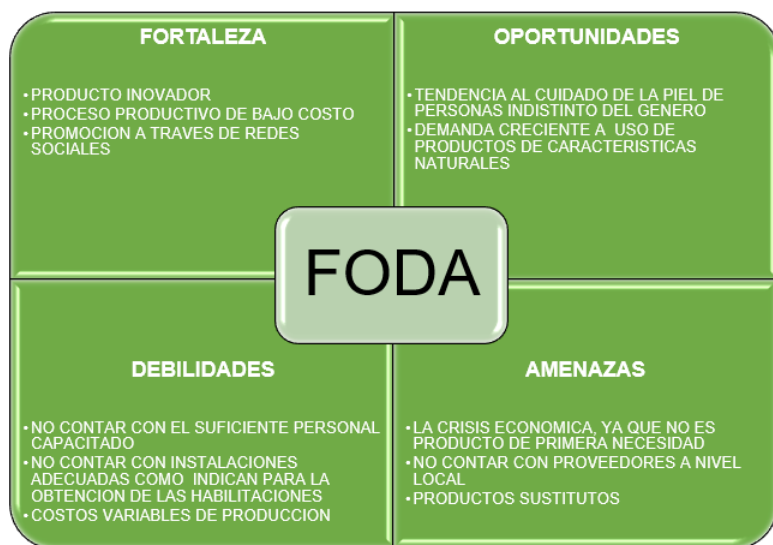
FORTALEZA

• PRODUCTO INOVADOR
• PROCESO PRODUCTIVO DE BAJO COSTO
• PROMOCION A TRAVES DE REDES SOCIALES

OPORTUNIDADES

• TENDENCIA AL CUIDADO DE LA PIEL DE PERSONAS INDISTINTO DEL GENERO
• DEMANDA CRECIENTE A USO DE PRODUCTOS DE CARACTERISTICAS NATURALES

FODA

DEBILIDADES

• NO CONTAR CON EL SUFICIENTE PERSONAL CAPACITADO
• NO CONTAR CON INSTALACIONES ADECUADAS COMO INDICAN PARA LA OBTENCION DE LAS HABILITACIONES
• COSTOS VARIABLES DE PRODUCCION

AMENAZAS

• LA CRISIS ECONOMICA, YA QUE NO ES PRODUCTO DE PRIMERA NECESIDAD
• NO CONTAR CON PROVEEDORES A NIVEL LOCAL
• PRODUCTOS SUSTITUTOS